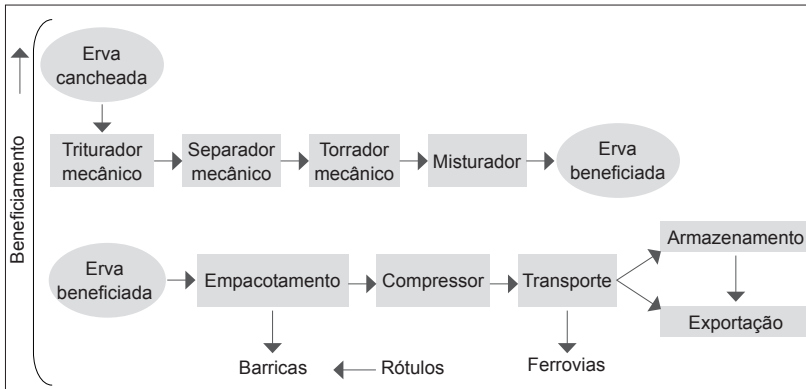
Beneficiamento

Erva cancheada

Triturador mecânico

Separador mecânico

Torrador mecânico

Misturador

Erva beneficiada

Erva beneficiada

Empacotamento

Compressor

Transporte

Armazenamento

Exportação

Barricas

Rótulos

Ferrovias